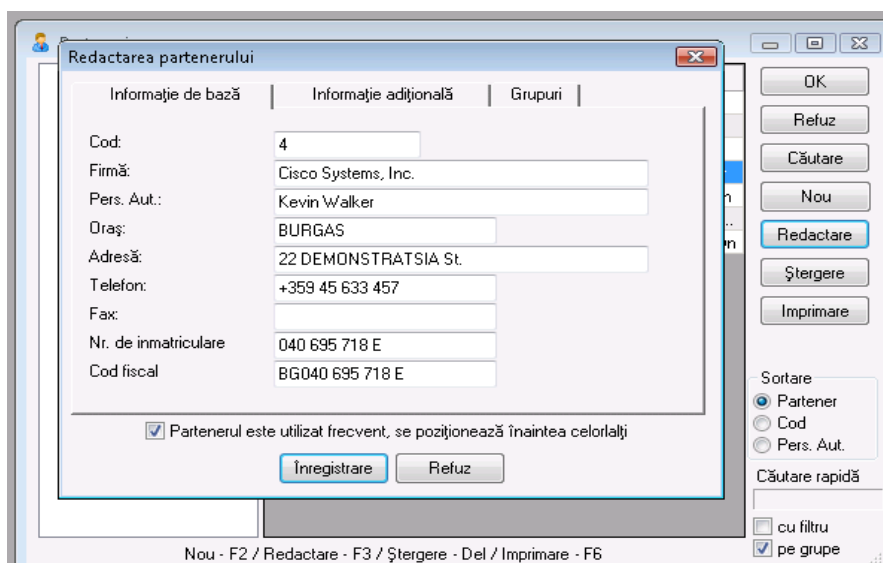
Redactarea partenerului

Informaţie de bază | Informaţie adiţională | Grupuri

Cod: 4
Firmă: Cisco Systems, Inc.
Pers. Aut.: Kevin Walker
Oraş: BURGAS
Adresă: 22 DEMONSTRATSIA St.
Telefon: +359 45 633 457
Fax:
Nr. de inmatriculare 040 695 718 E
Cod fiscal BG040 695 718 E

Partenerul este utilizat frecvent, se poziţionează înaintea celorlalţi

Înregistrare
Refuz

OK
Refuz
Căutare
Nou
Redactare
Ştergere
Imprimare

Sortare
Partener
Cod
Pers. Aut.

Căutare rapidă

cu filtru
pe grupe

Nou - F2 / Redactare - F3 / Ştergere - Del / Imprimare - F6